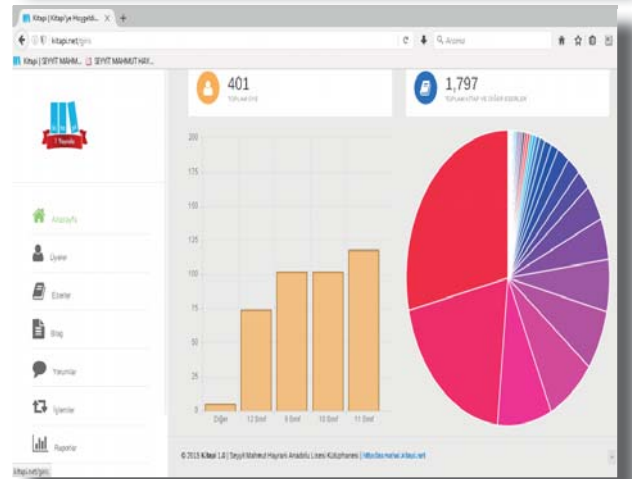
Kitapı | Kitapı'ya Hoşgeldi... ×

kitapi.net/giris

Arama

Kitapı | SEYYİT MAHM... SEYYİT MAHMUT HAY...

401
TOPLAM ÜYE

1,797
TOPLAM KİTAP VE DİĞER ESERLER

Anasayfa

Üyeler

Eserler

Blog

Yorumlar

İşlemler

Raporlar

200
175
150
125
100
75
50
25
0

Diğer
12.Sınıf
9.Sınıf
10.Sınıf
11.Sınıf

© 2015 Kitapı 1.0 | Seyyit Mahmut Hayrani Anadolu Lisesi Kütüphanesi | http://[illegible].kitapi.net

kitapi.net/giris